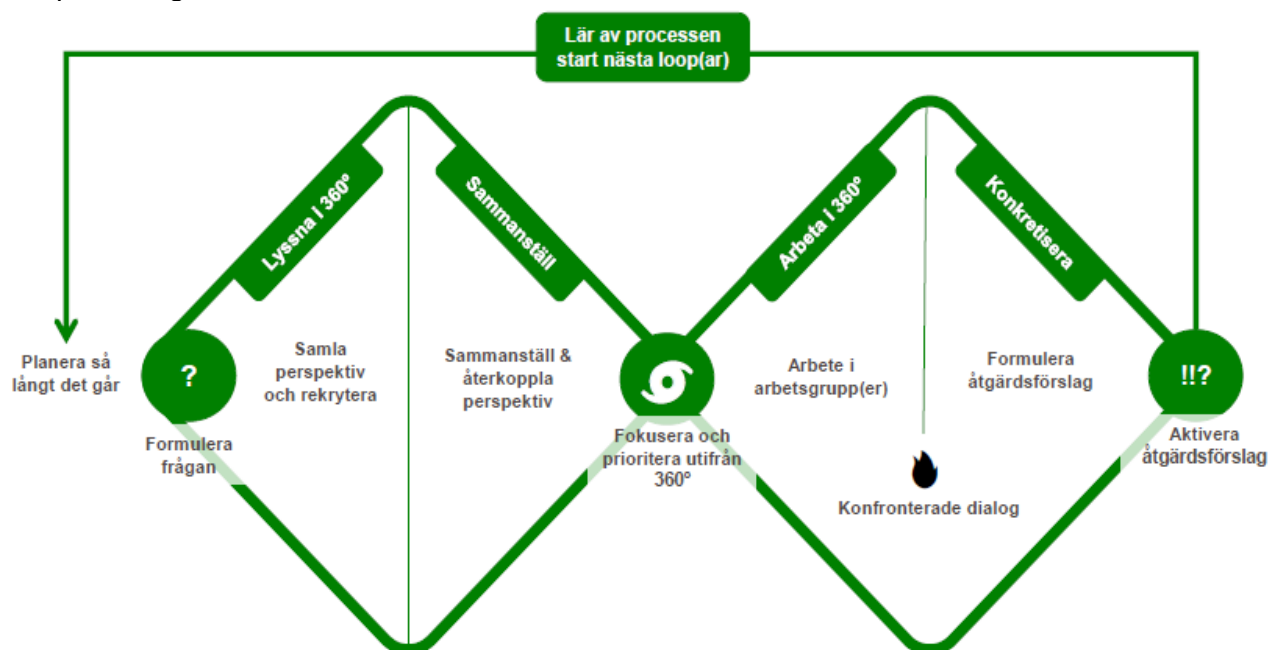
Lär av processen
start nästa loop(ar)

Lyssna I 360°

Sammanställ

Arbeta I 360°

Konkretisera

Planera så långt det går

?

Formulera frågan

Samla perspektiv och rekrytera

Sammanställ & återkoppla perspektiv

Fokusera och prioritera utifrån 360°

Arbete i arbetsgrupp(er)

Konfronterade dialog

Formulera åtgärdsförslag

!!?

Aktivera åtgärdsförslag